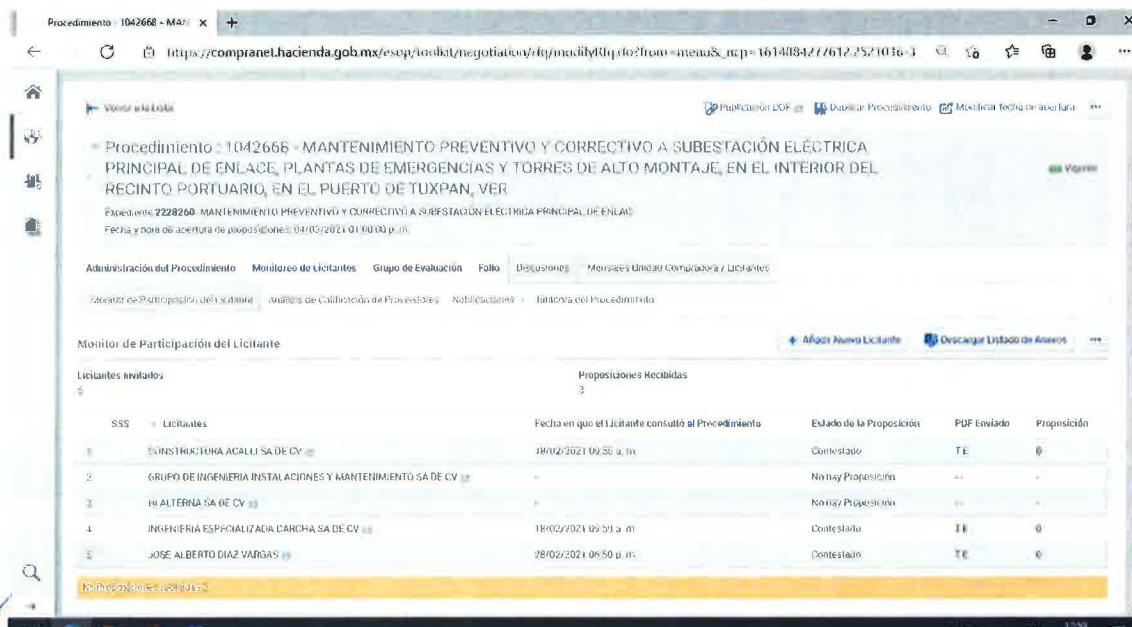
Procedimiento : 1042666 - MAN ×

https://compranet.hacienda.gob.mx/esop/toolkit/negotiation/rfq/modifyRfq.do?from=menu&_ncp=1614884277612.2521036-3

Volver a la Lista

Publicación DOF   Duplicar Procedimiento   Modificar fecha de apertura

Procedimiento : 1042666 - MANTENIMIENTO PREVENTIVO Y CORRECTIVO A SUBESTACIÓN ELÉCTRICA PRINCIPAL DE ENLACE, PLANTAS DE EMERGENCIAS Y TORRES DE ALTO MONTAJE, EN EL INTERIOR DEL RECINTO PORTUARIO, EN EL PUERTO DE TUXPAN, VER

Vigente

Expediente 2228260 - MANTENIMIENTO PREVENTIVO Y CORRECTIVO A SUBESTACIÓN ELÉCTRICA PRINCIPAL DE ENLAC
Fecha y hora de apertura de proposiciones: 04/03/2021 01:00:00 p.m.

Administración del Procedimiento   Monitoreo de Licitantes   Grupo de Evaluación   Fallo   Discusiones   Mensajes Unidad Compradora / Licitantes

Monitor de Participación del Licitante   Análisis de Calificación de Proveedores   Notificaciones   Historia del Procedimiento

Monitor de Participación del Licitante

Añadir Nuevo Licitante   Descargar Listado de Anexos

Licitantes invitados
5

Proposiciones Recibidas
3

| SSS | Licitantes | Fecha en que el Licitante consultó el Procedimiento | Estado de la Proposición | PDF Enviado | Proposición |
|---|---|---|---|---|---|
| 1 | CONSTRUCTORA ACALLI SA DE CV | 18/02/2021 09:50 a.m. | Contestado | TE | 0 |
| 2 | GRUPO DE INGENIERIA INSTALACIONES Y MANTENIMIENTO SA DE CV | - | No hay Proposición | -- | - |
| 3 | HI ALTERNA SA DE CV | - | No hay Proposición | -- | - |
| 4 | INGENIERIA ESPECIALIZADA CARCHA SA DE CV | 18/02/2021 09:51 a.m. | Contestado | TE | 0 |
| 5 | JOSE ALBERTO DIAZ VARGAS | 28/02/2021 06:50 p.m. | Contestado | TE | 0 |

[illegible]